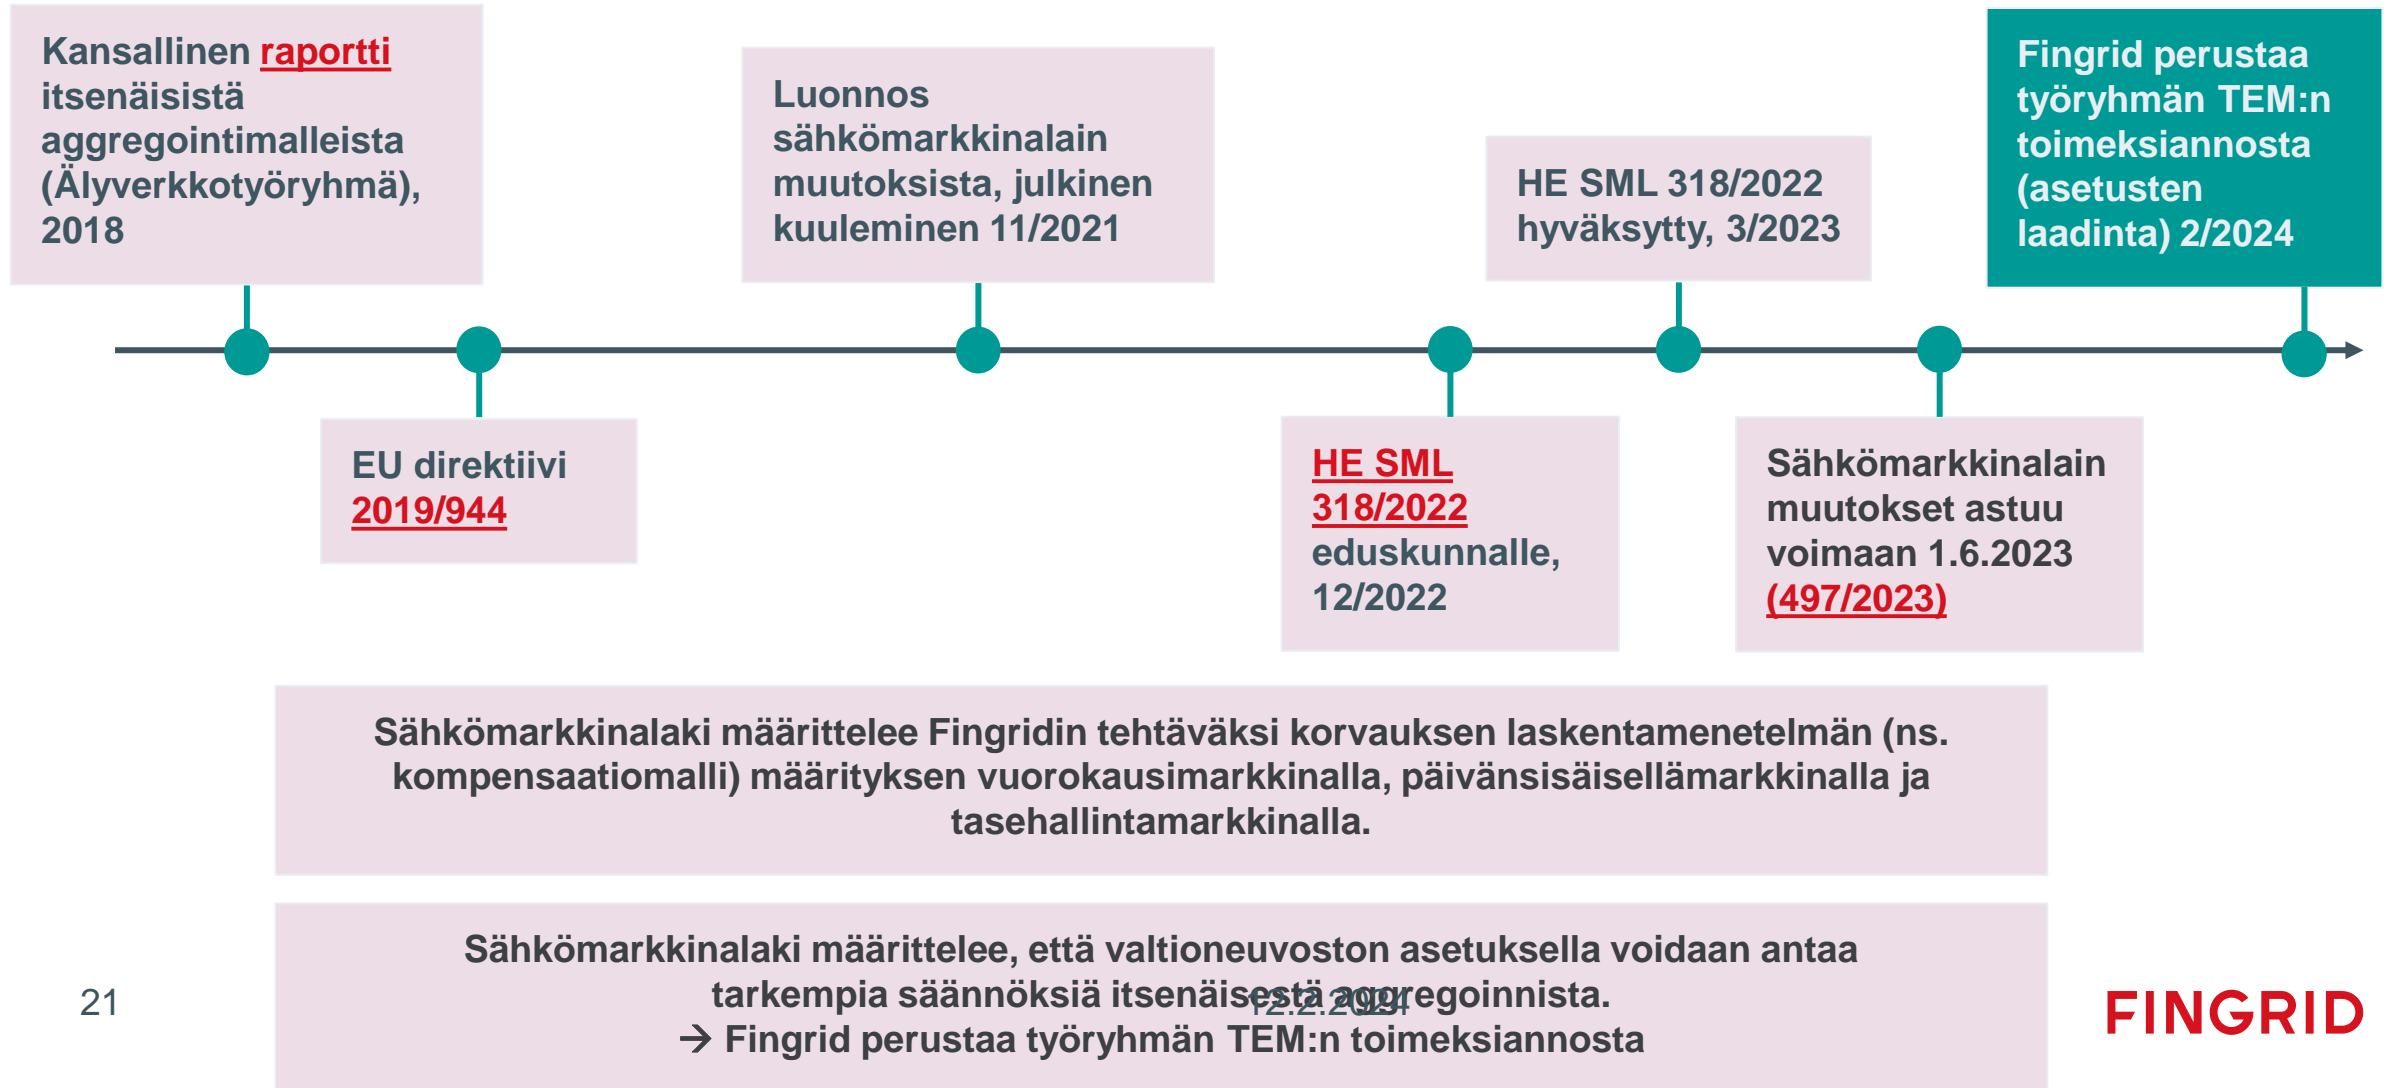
Kansallinen raportti itsenäisistä aggregointimalleista (Älyverkkotyöryhmä), 2018

Luonnos sähkömarkkinalain muutoksista, julkinen kuuleminen 11/2021

HE SML 318/2022 hyväksytty, 3/2023

Fingrid perustaa työryhmän TEM:n toimeksiannosta (asetusten laadinta) 2/2024

EU direktiivi 2019/944

HE SML 318/2022 eduskunnalle, 12/2022

Sähkömarkkinalain muutokset astuu voimaan 1.6.2023 (497/2023)

Sähkömarkkinalaki määrittelee Fingridin tehtäväksi korvauksen laskentamenetelmän (ns. kompensaatiomalli) määrityksen vuorokausimarkkinalla, päivänsisäisellämarkkinalla ja tasehallintamarkkinalla.

Sähkömarkkinalaki määrittelee, että valtioneuvoston asetuksella voidaan antaa tarkempia säännöksiä itsenäisestä aggregoinnista.
→ Fingrid perustaa työryhmän TEM:n toimeksiannosta

21

12.2.2024

FINGRID